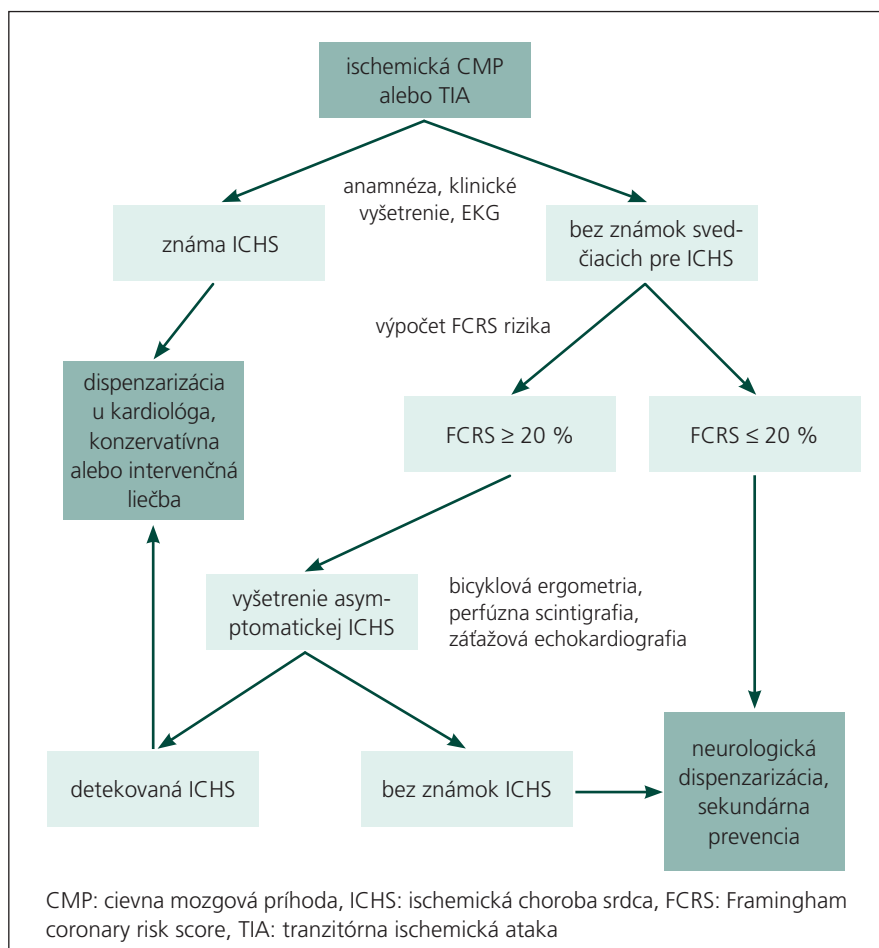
ischemická CMP alebo TIA

anamnéza, klinické vyšetrenie, EKG

známa ICHS

bez známok svedčiacich pre ICHS

výpočet FCRS rizika

dispenzarizácia u kardiológa, konzervatívna alebo intervenčná liečba

FCRS ≥ 20 %

FCRS ≤ 20 %

vyšetrenie asymptomatickej ICHS

bicyklová ergometria, perfúzna scintigrafia, záťažová echokardiografia

detekovaná ICHS

bez známok ICHS

neurologická dispenzarizácia, sekundárna prevencia

CMP: cievna mozgová príhoda, ICHS: ischemická choroba srdca, FCRS: Framingham coronary risk score, TIA: tranzitórna ischemická ataka